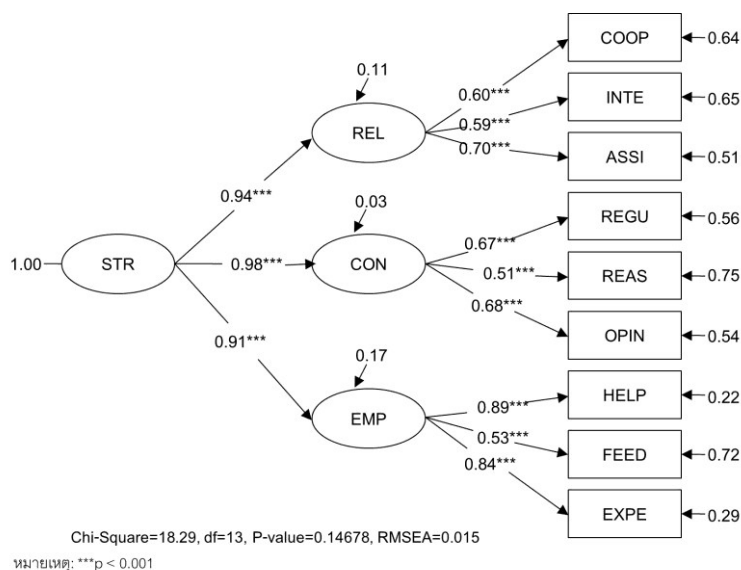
COOP 0.64
0.11
0.60***
INTE 0.65
REL
0.59***
0.70***
ASSI 0.51
0.94***
0.03
REGU 0.56
0.67***
1.00 STR
0.98***
CON
0.51***
REAS 0.75
0.68***
OPIN 0.54
0.91***
0.17
HELP 0.22
0.89***
EMP
0.53***
FEED 0.72
0.84***
EXPE 0.29

Chi-Square=18.29, df=13, P-value=0.14678, RMSEA=0.015

หมายเหตุ: ***p < 0.001